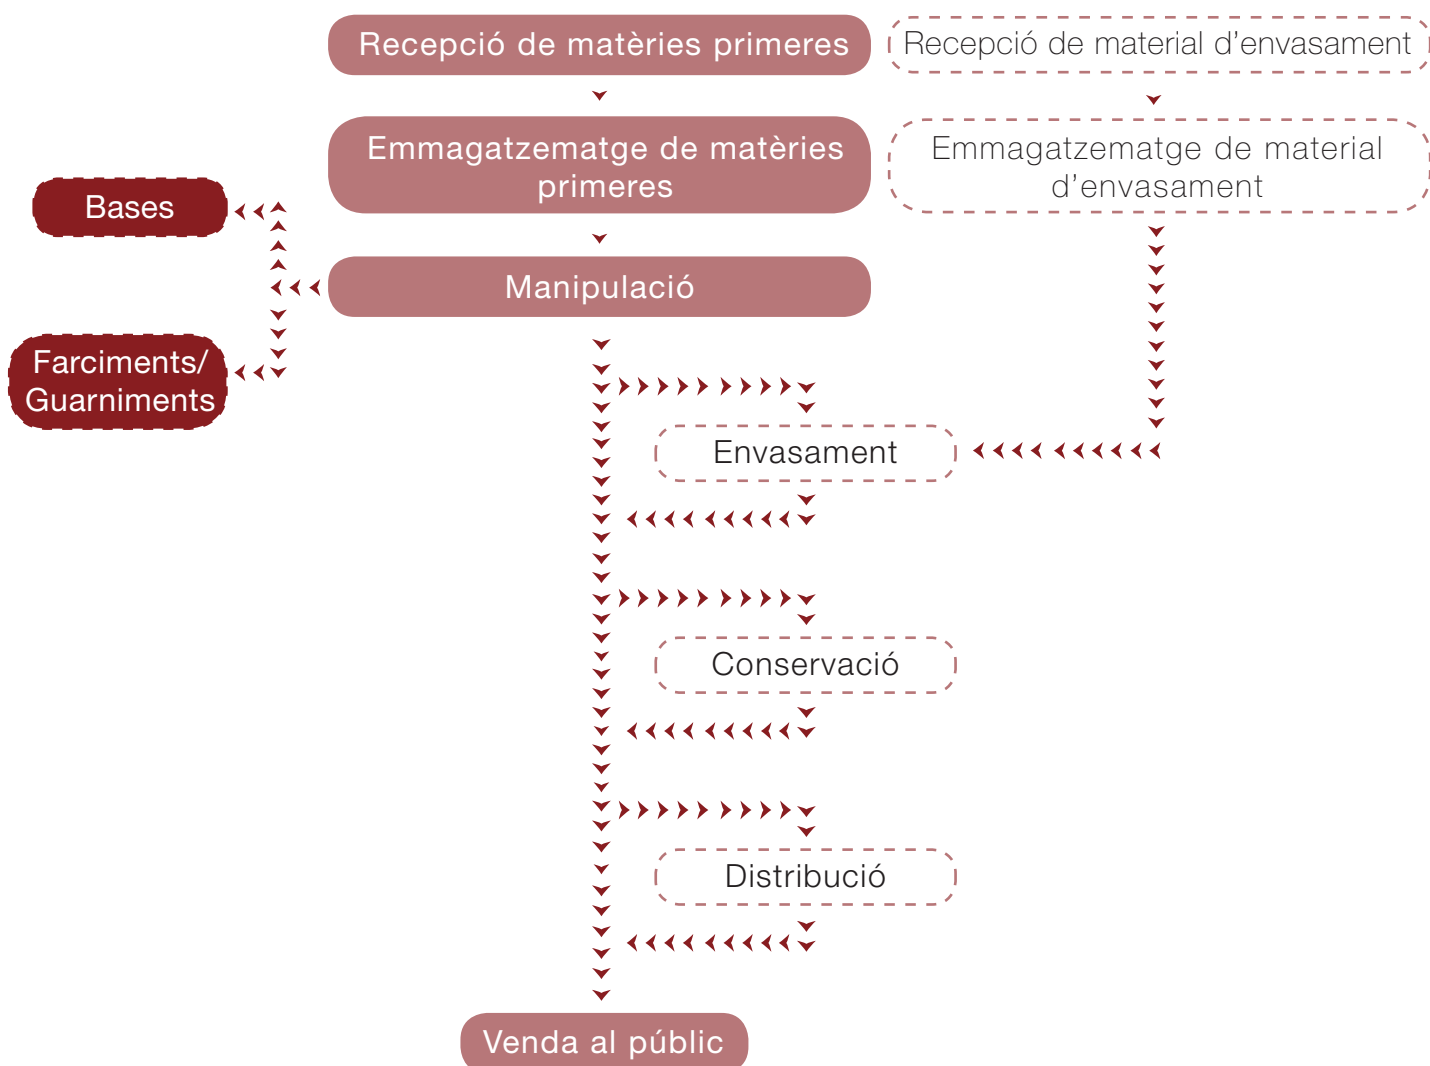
Recepció de matèries primeres

Recepció de material d'envasament

Emmagatzematge de matèries primeres

Emmagatzematge de material d'envasament

Bases

Manipulació

Farciments/ Guarniments

Envasament

Conservació

Distribució

Venda al públic